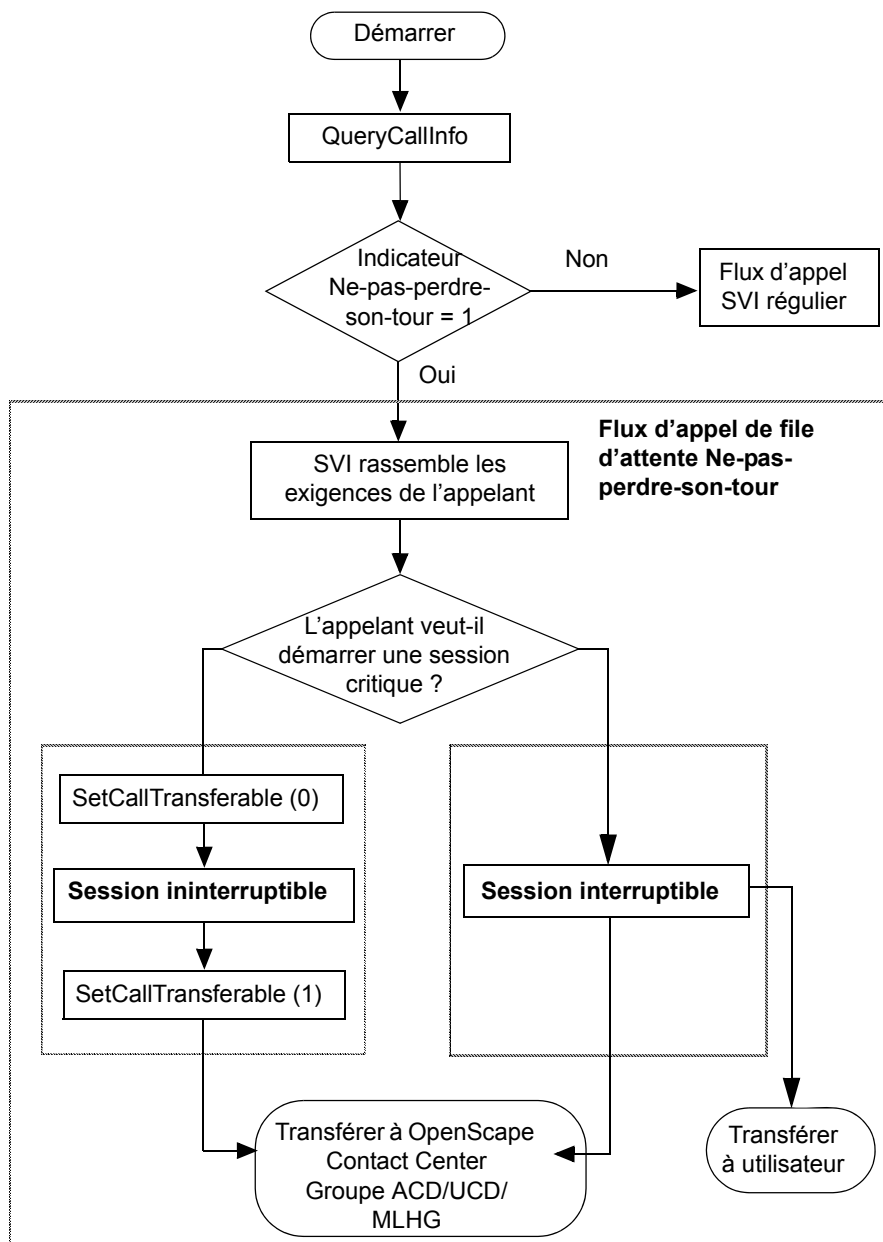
Démarrer

QueryCallInfo

Indicateur Ne-pas-perdre-son-tour = 1

Non

Flux d'appel SVI régulier

Oui

Flux d'appel de file d'attente Ne-pas-perdre-son-tour

SVI rassemble les exigences de l'appelant

L'appelant veut-il démarrer une session critique ?

SetCallTransferable (0)

Session ininterruptible

SetCallTransferable (1)

Session interruptible

Transférer à OpenScape Contact Center Groupe ACD/UCD/ MLHG

Transférer à utilisateur